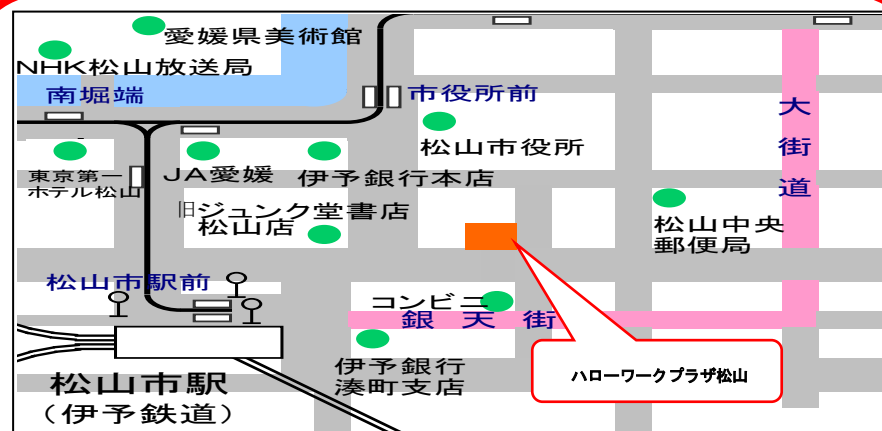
愛媛県美術館
NHK松山放送局
南堀端
市役所前
大街道
松山市役所
東京第一ホテル松山
JA愛媛
伊予銀行本店
旧ジュンク堂書店松山店
松山中央郵便局
松山市駅前
コンビニ
銀天街
伊予銀行湊町支店
松山市駅
(伊予鉄道)
ハローワークプラザ松山